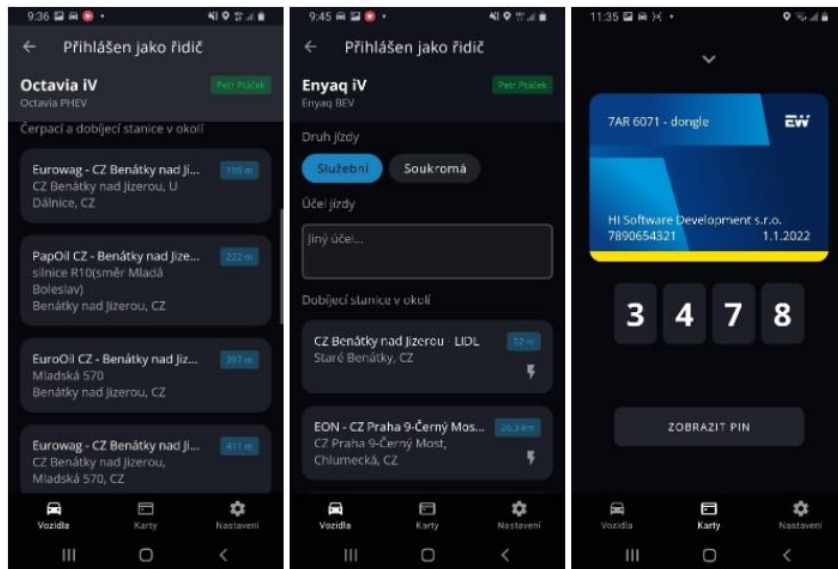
9:36

← Přihlášen jako řidič

Octavia iV
Octavia PHEV

Petr Ptáček

Čerpací a dobíjecí stanice v okolí

Eurowag - CZ Benátky nad Ji...
CZ Benátky nad Jizerou, U Dálnice, CZ

195 m

PapOil CZ - Benátky nad Jize...
silnice R10(směr Mladá Boleslav)
Benátky nad Jizerou, CZ

222 m

EuroOil CZ - Benátky nad Jiz...
Mladská 570
Benátky nad Jizerou, CZ

397 m

Eurowag - CZ Benátky nad Ji...
CZ Benátky nad Jizerou, Mladská 570, CZ

411 m

Vozidla Karty Nastavení

9:45

← Přihlášen jako řidič

Enyaq iV
Enyaq BEV

Petr Ptáček

Druh jízdy

Služební Soukromá

Účel jízdy

Jiný účel...

Dobíjecí stanice v okolí

CZ Benátky nad Jizerou - LIDL
Staré Benátky, CZ

72 m

EON - CZ Praha 9-Černý Mos...
CZ Praha 9-Černý Most, Chlumecká, CZ

26.3 km

Vozidla Karty Nastavení

11:35

7AR 6071 - dongle

EW

HI Software Development s.r.o.
7890654321 1.1.2022

3 4 7 8

ZOBRAZIT PIN

Vozidla Karty Nastavení